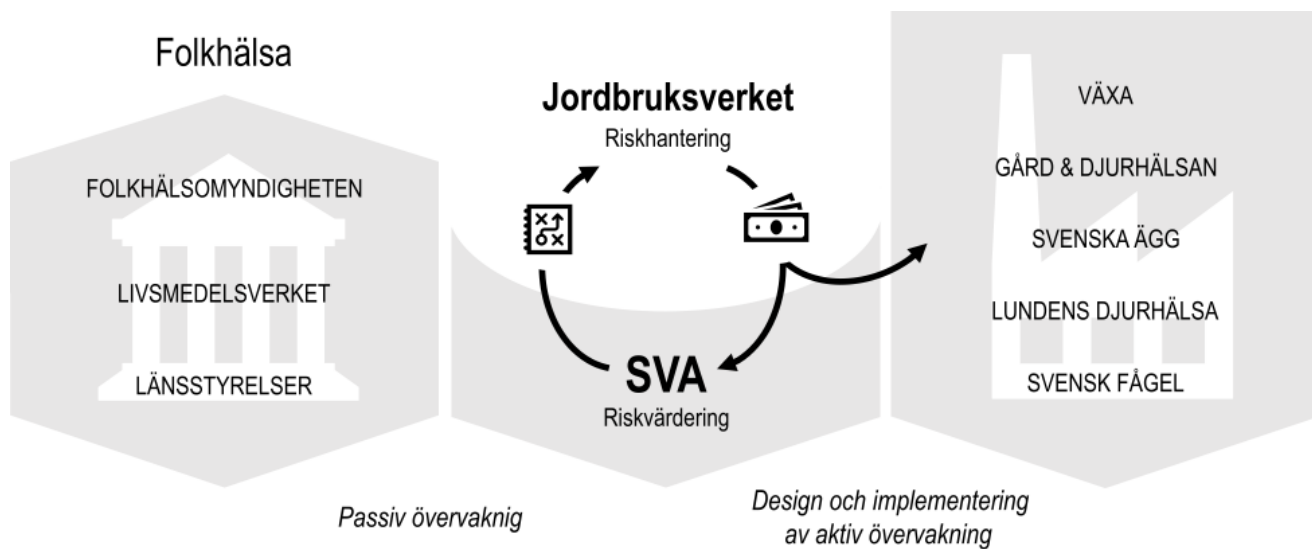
Folkhälsa

FOLKHÄLSOMYNDIGHETEN

LIVSMEDELSVERKET

LÄNSSTYRELSER

Jordbruksverket

Riskhantering

SVA

Riskvärdering

VÄXA

GÅRD & DJURHÄLSAN

SVENSKA ÄGG

LUNDENS DJURHÄLSA

SVENSK FÅGEL

Passiv övervaknig

Design och implementering av aktiv övervakning